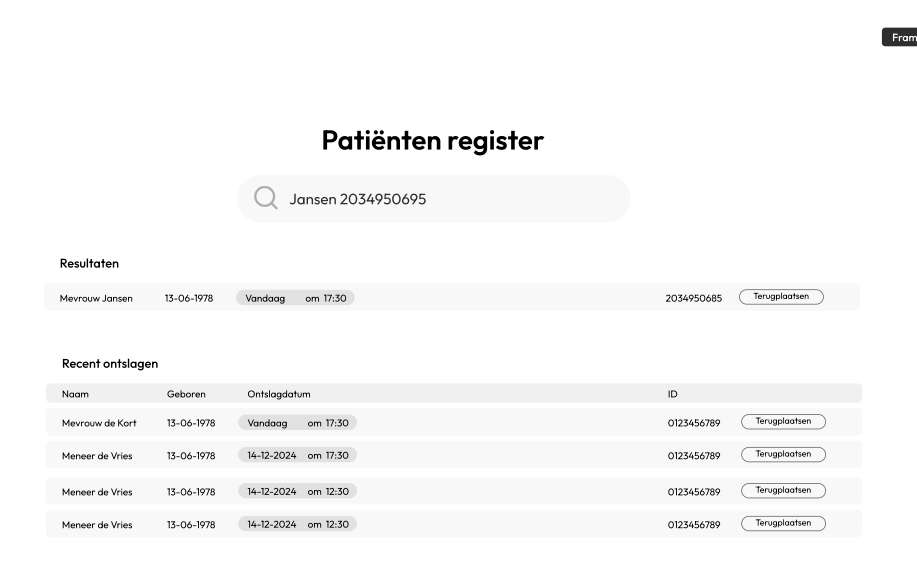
Fram

Patiënten register

Jansen 2034950695

Resultaten

Mevrouw Jansen 13-06-1978 Vandaag om 17:30 2034950685 Terugplaatsen

Recent ontslagen

| Naam | Geboren | Ontslagdatum | ID | |
|---|---|---|---|---|
| Mevrouw de Kort | 13-06-1978 | Vandaag om 17:30 | 0123456789 | Terugplaatsen |
| Meneer de Vries | 13-06-1978 | 14-12-2024 om 17:30 | 0123456789 | Terugplaatsen |
| Meneer de Vries | 13-06-1978 | 14-12-2024 om 12:30 | 0123456789 | Terugplaatsen |
| Meneer de Vries | 13-06-1978 | 14-12-2024 om 12:30 | 0123456789 | Terugplaatsen |